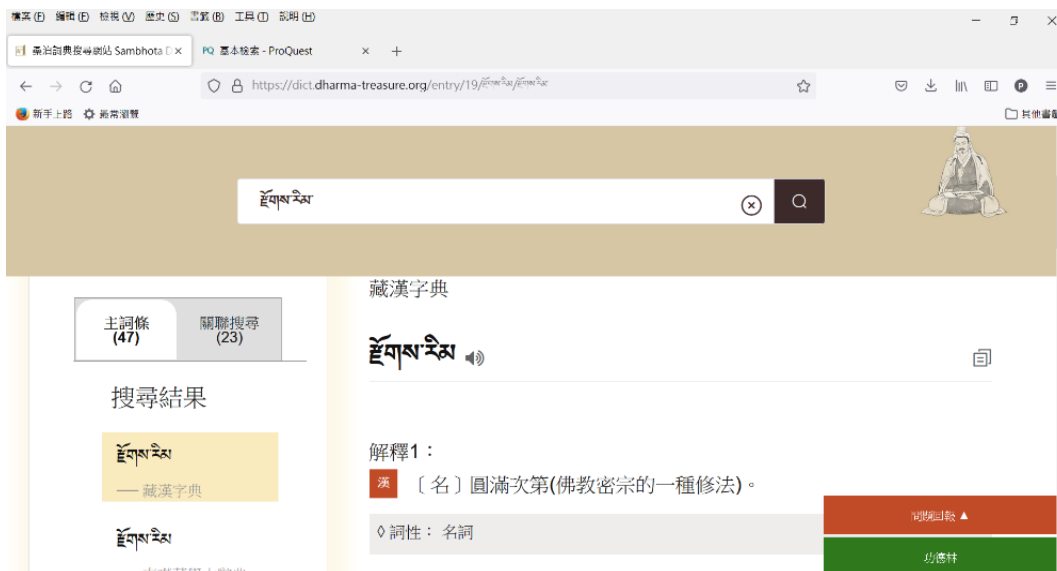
檔案(F) 編輯(E) 檢視(V) 歷史(S) 書籤(B) 工具(T) 說明(H)

桑珀詞典度母網站 Sambhota D ×
PQ 基本檢索 - ProQuest ×
+

https://dict.dharma-treasure.org/entry/19/རྫོགས་རིམ/རྫོགས་རིམ

新手上路 最常瀏覽

其他書籤

རྫོགས་རིམ

主詞條 (47)
關聯搜尋 (23)

搜尋結果

རྫོགས་རིམ
— 藏漢字典

རྫོགས་རིམ

藏漢字典

རྫོགས་རིམ

解釋1：

漢 〔名〕圓滿次第(佛教密宗的一種修法)。

◊詞性： 名詞

問題回報 ▲

功德林